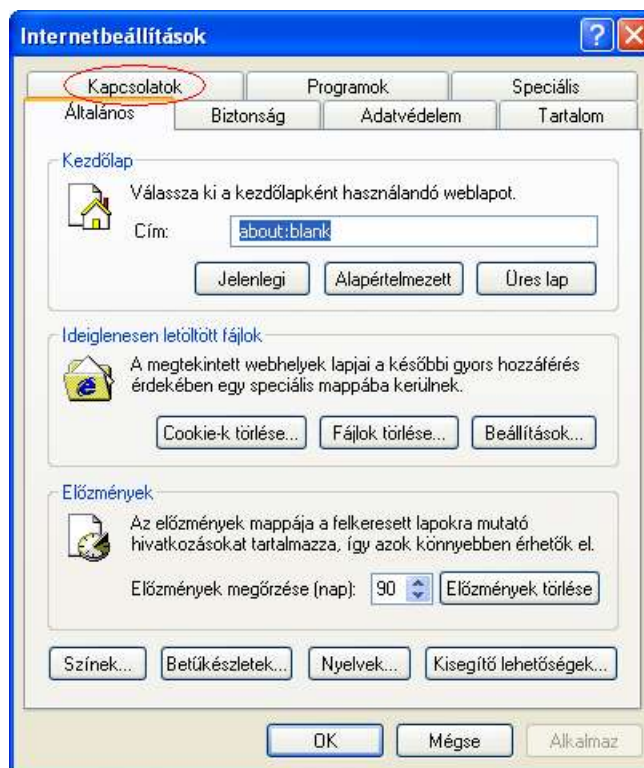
Internetbeállítások

Kapcsolatok | Programok | Speciális
Általános | Biztonság | Adatvédelem | Tartalom

Kezdőlap
Válassza ki a kezdőlapként használandó weblapot.
Cím: about:blank
Jelenlegi | Alapértelmezett | Üres lap

Ideiglenesen letöltött fájlok
A megtekintett webhelyek lapjai a későbbi gyors hozzáférés érdekében egy speciális mappába kerülnek.
Cookie-k törlése... | Fájlok törlése... | Beállítások...

Előzmények
Az előzmények mappája a felkeresett lapokra mutató hivatkozásokat tartalmazza, így azok könnyebben érhetők el.
Előzmények megőrzése (nap): 90 | Előzmények törlése

Színek... | Betűkészletek... | Nyelvek... | Kisegítő lehetőségek...

OK | Mégse | Alkalmaz